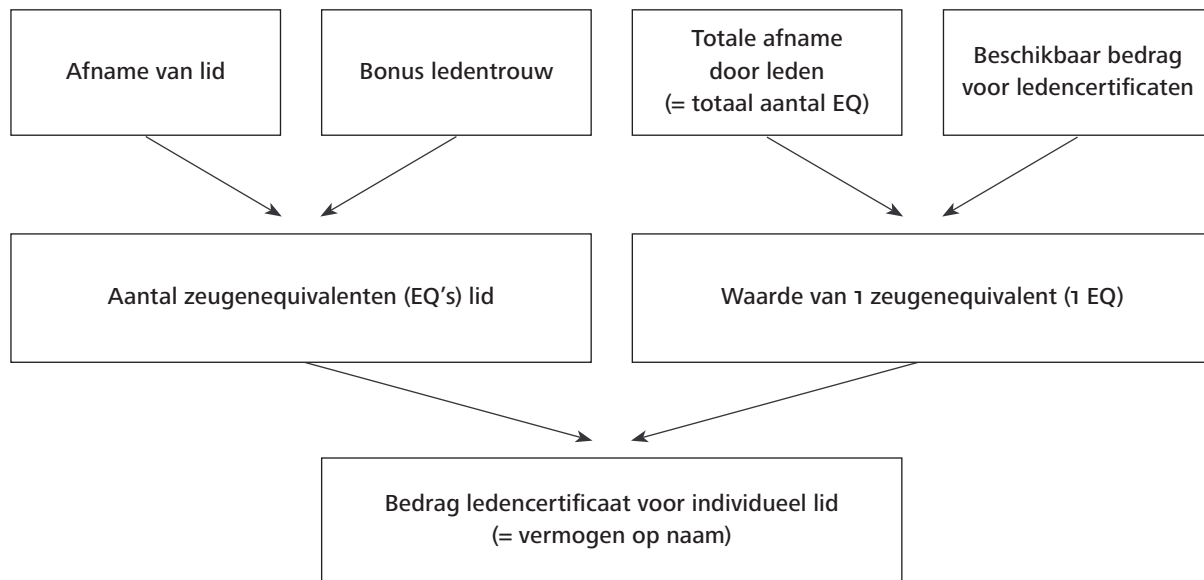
Afname van lid

Bonus ledentrouw

Totale afname door leden (= totaal aantal EQ)

Beschikbaar bedrag voor ledencertificaten

Aantal zeugenequivalenten (EQ's) lid

Waarde van 1 zeugenequivalent (1 EQ)

Bedrag ledencertificaat voor individueel lid (= vermogen op naam)